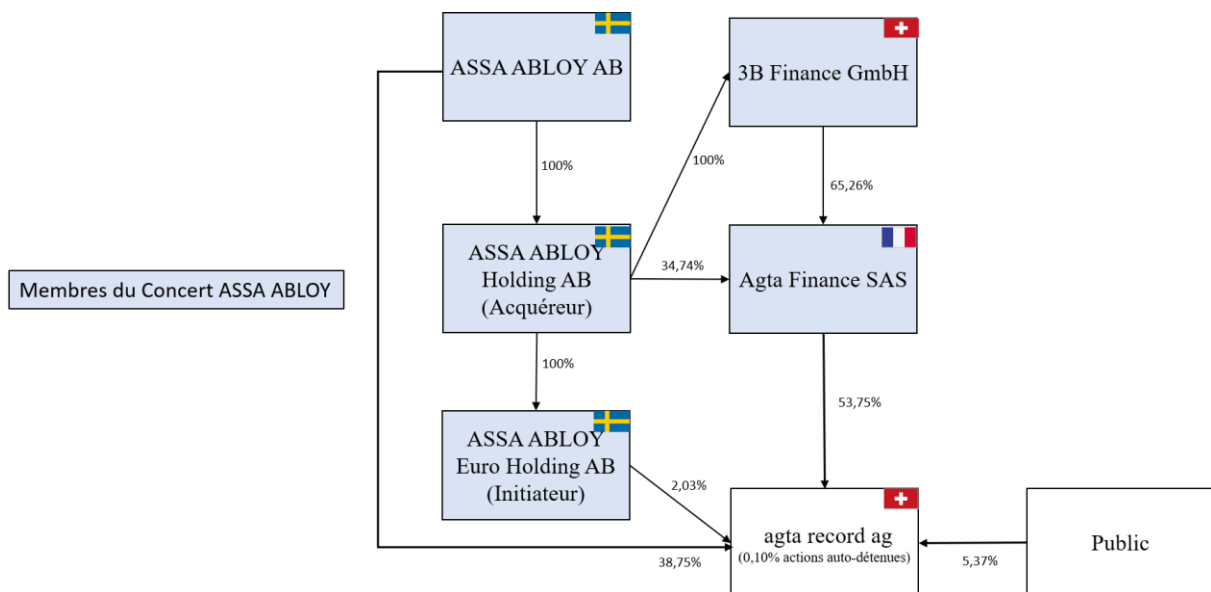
Membres du Concert ASSA ABLOY

ASSA ABLOY AB

100%

ASSA ABLOY Holding AB (Acquéreur)

100%

ASSA ABLOY Euro Holding AB (Initiateur)

3B Finance GmbH

100%

65,26%

34,74%

Agta Finance SAS

53,75%

2,03%

agta record ag
(0,10% actions auto-détenues)

38,75%

5,37%

Public